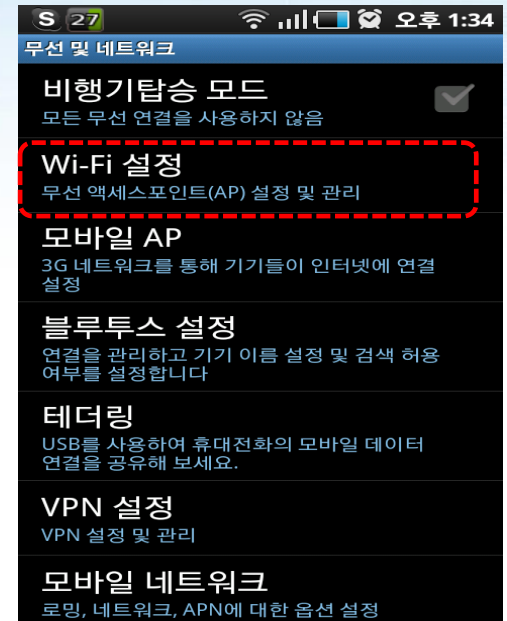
S 27 오후 1:34

무선 및 네트워크

비행기탑승 모드
모든 무선 연결을 사용하지 않음

Wi-Fi 설정
무선 액세스포인트(AP) 설정 및 관리

모바일 AP
3G 네트워크를 통해 기기들이 인터넷에 연결 설정

블루투스 설정
연결을 관리하고 기기 이름 설정 및 검색 허용 여부를 설정합니다

테더링
USB를 사용하여 휴대전화의 모바일 데이터 연결을 공유해 보세요.

VPN 설정
VPN 설정 및 관리

모바일 네트워크
로밍, 네트워크, APN에 대한 옵션 설정